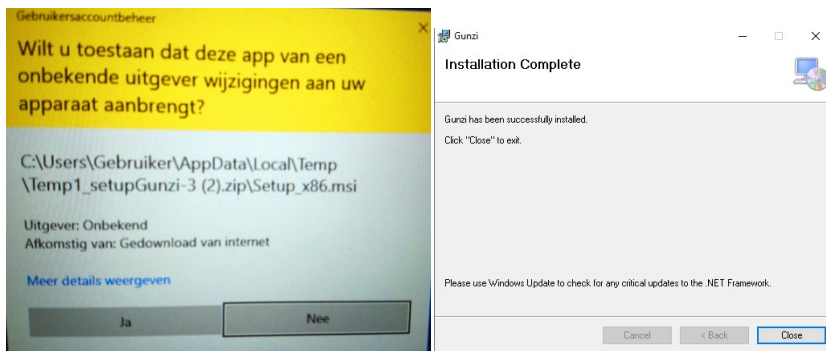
Gebruikersaccountbeheer

Wilt u toestaan dat deze app van een onbekende uitgever wijzigingen aan uw apparaat aanbrengt?

C:\Users\Gebruiker\AppData\Local\Temp \Temp1_setupGunzi-3 (2).zip\Setup_x86.msi

Uitgever: Onbekend
Afkomstig van: Gedownload van internet

Meer details weergeven

Ja

Nee

Gunzi

Installation Complete

Gunzi has been successfully installed.

Click "Close" to exit.

Please use Windows Update to check for any critical updates to the .NET Framework.

Cancel

< Back

Close